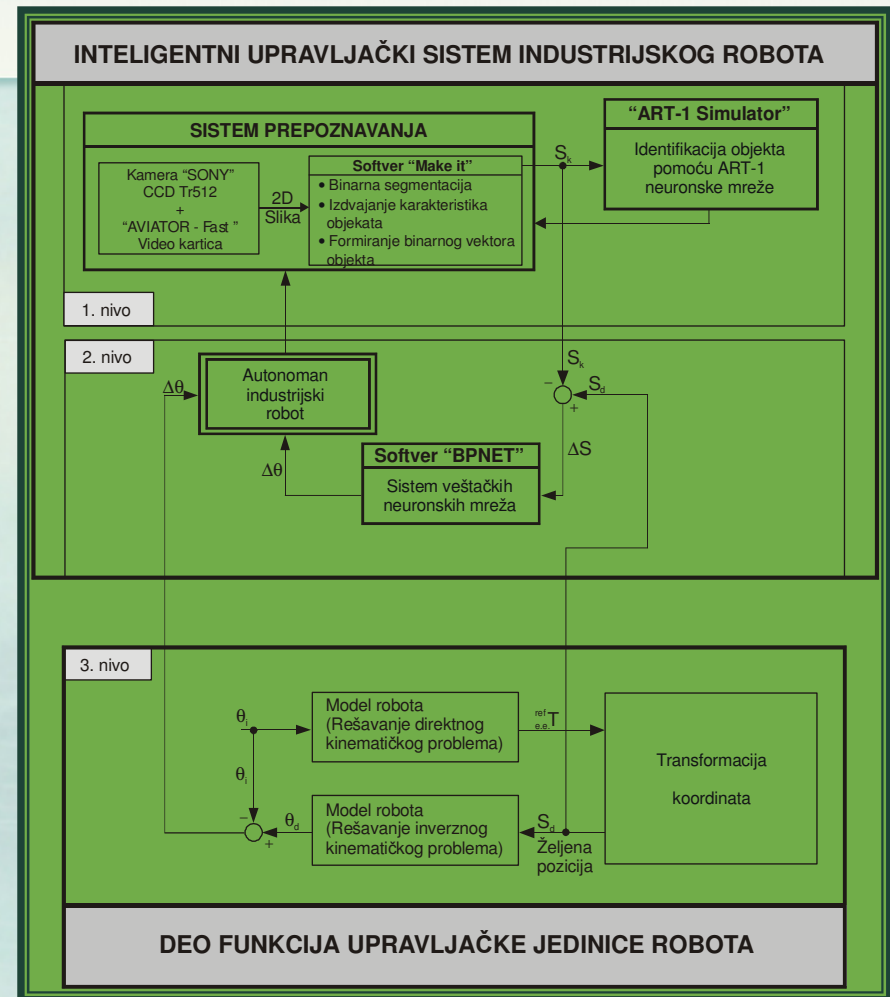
INTELIGENTNI UPRAVLJAČKI SISTEM INDUSTRIJSKOG ROBOTA

SISTEM PREPOZNAVANJA

Kamera "SONY" CCD Tr512 + "AVIATOR - Fast " Video kartica

2D Slika

Softver "Make it"
• Binarna segmentacija
• Izdvajanje karakteristika objekata
• Formiranje binarnog vektora objekta

$S_k$

"ART-1 Simulator"

Identifikacija objekta pomoću ART-1 neuronske mreže

1. nivo

2. nivo

$S_k$

$\Delta\theta$

Autonoman industrijski robot

−

$S_d$

+

$\Delta\theta$

Softver "BPNET"

$\Delta S$

Sistem veštačkih neuronskih mreža

3. nivo

$\theta_i$

Model robota (Rešavanje direktnog kinematičkog problema)

${}^{ref}_{e.e.}T$

Transformacija koordinata

$\theta_i$

−

$\theta_d$

+

Model robota (Rešavanje inverznog kinematičkog problema)

$S_d$

Željena pozicija

DEO FUNKCIJA UPRAVLJAČKE JEDINICE ROBOTA